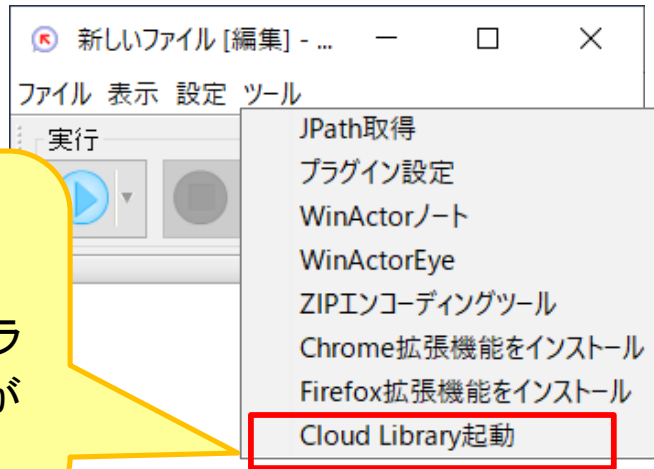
新しいファイル [編集] - ...

ファイル 表示 設定 ツール

実行

JPath取得
プラグイン設定
WinActorノート
WinActorEye
ZIPエンコーディングツール
Chrome拡張機能をインストール
Firefox拡張機能をインストール
Cloud Library起動

ラ
が